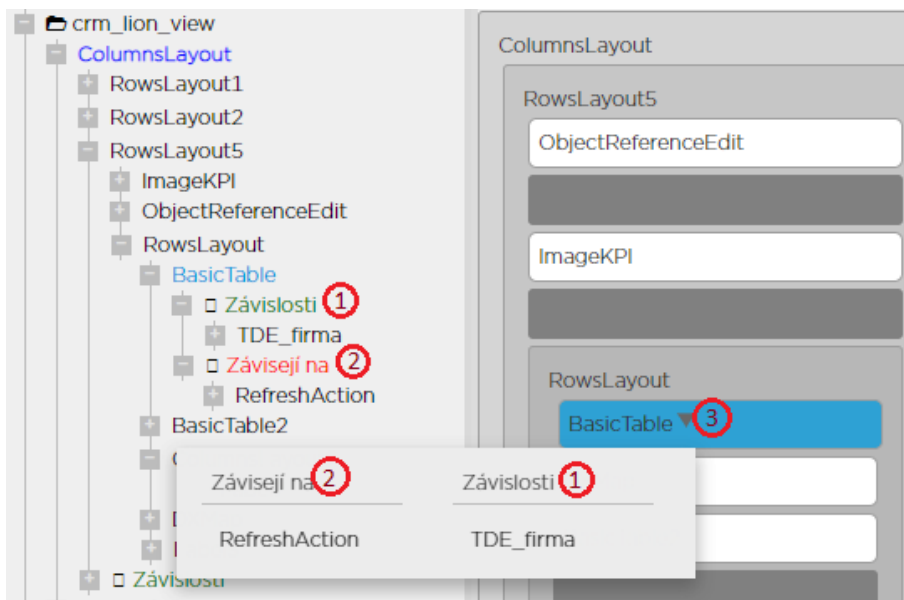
crm_lion_view
ColumnsLayout
RowsLayout1
RowsLayout2
RowsLayout5
ImageKPI
ObjectReferenceEdit
RowsLayout
BasicTable
Závislosti 1
TDE_firma
Závisejí na 2
RefreshAction
BasicTable2
Závislosti

ColumnsLayout
RowsLayout5
ObjectReferenceEdit
ImageKPI
RowsLayout
BasicTable 3

| Závisejí na 2 | Závislosti 1 |
|---|---|
| RefreshAction | TDE_firma |